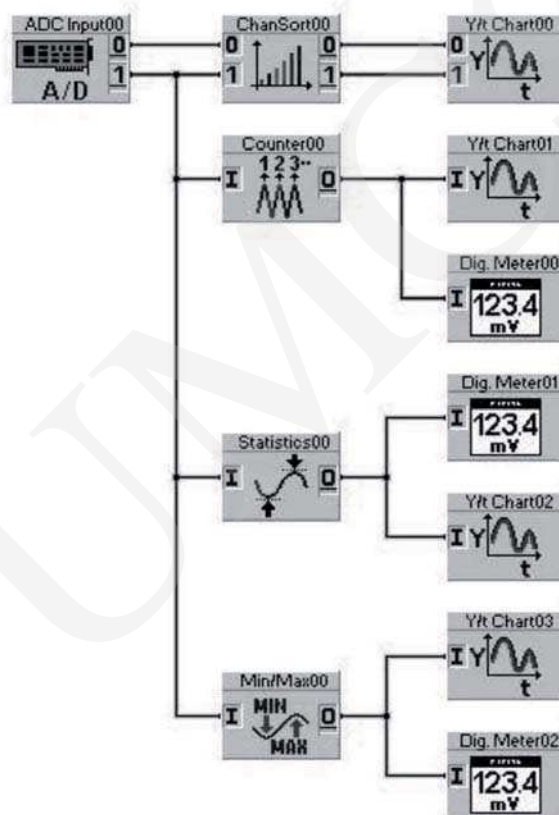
ADC Input00
0
1
A/D

ChanSort00
0
1
0
1

Y/t Chart00
0
1
Y
t

Counter00
I
1 2 3
0

Y/t Chart01
I
Y
t

Dig. Meter00
I
123.4
mV

Dig. Meter01
I
123.4
mV

Statistics00
I
0

Y/t Chart02
I
Y
t

Y/t Chart03
I
Y
t

Min/Max00
I
MIN
MAX
0

Dig. Meter02
I
123.4
mV